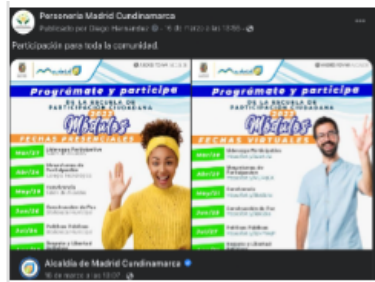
Personería Madrid Cundinamarca
Publicado por Diego Hernández · 16 de marzo a las 13:55 ·

Participación para toda la comunidad.

Prográmate y participe
DE LA ESCUELA DE PARTICIPACIÓN CIUDADANA
2023
Módulos
FECHAS PRESENCIALES
Mar/27
Abr/24
May/29
Jun/26
Jul/31
Ago/28

Prográmate y participe
DE LA ESCUELA DE PARTICIPACIÓN CIUDADANA
2023
Módulos
FECHAS VIRTUALES
Mar/29
Abr/26
May/31
Jun/28
Ago/02
Ago/30

Alcaldía de Madrid Cundinamarca
16 de marzo a las 13:07 ·